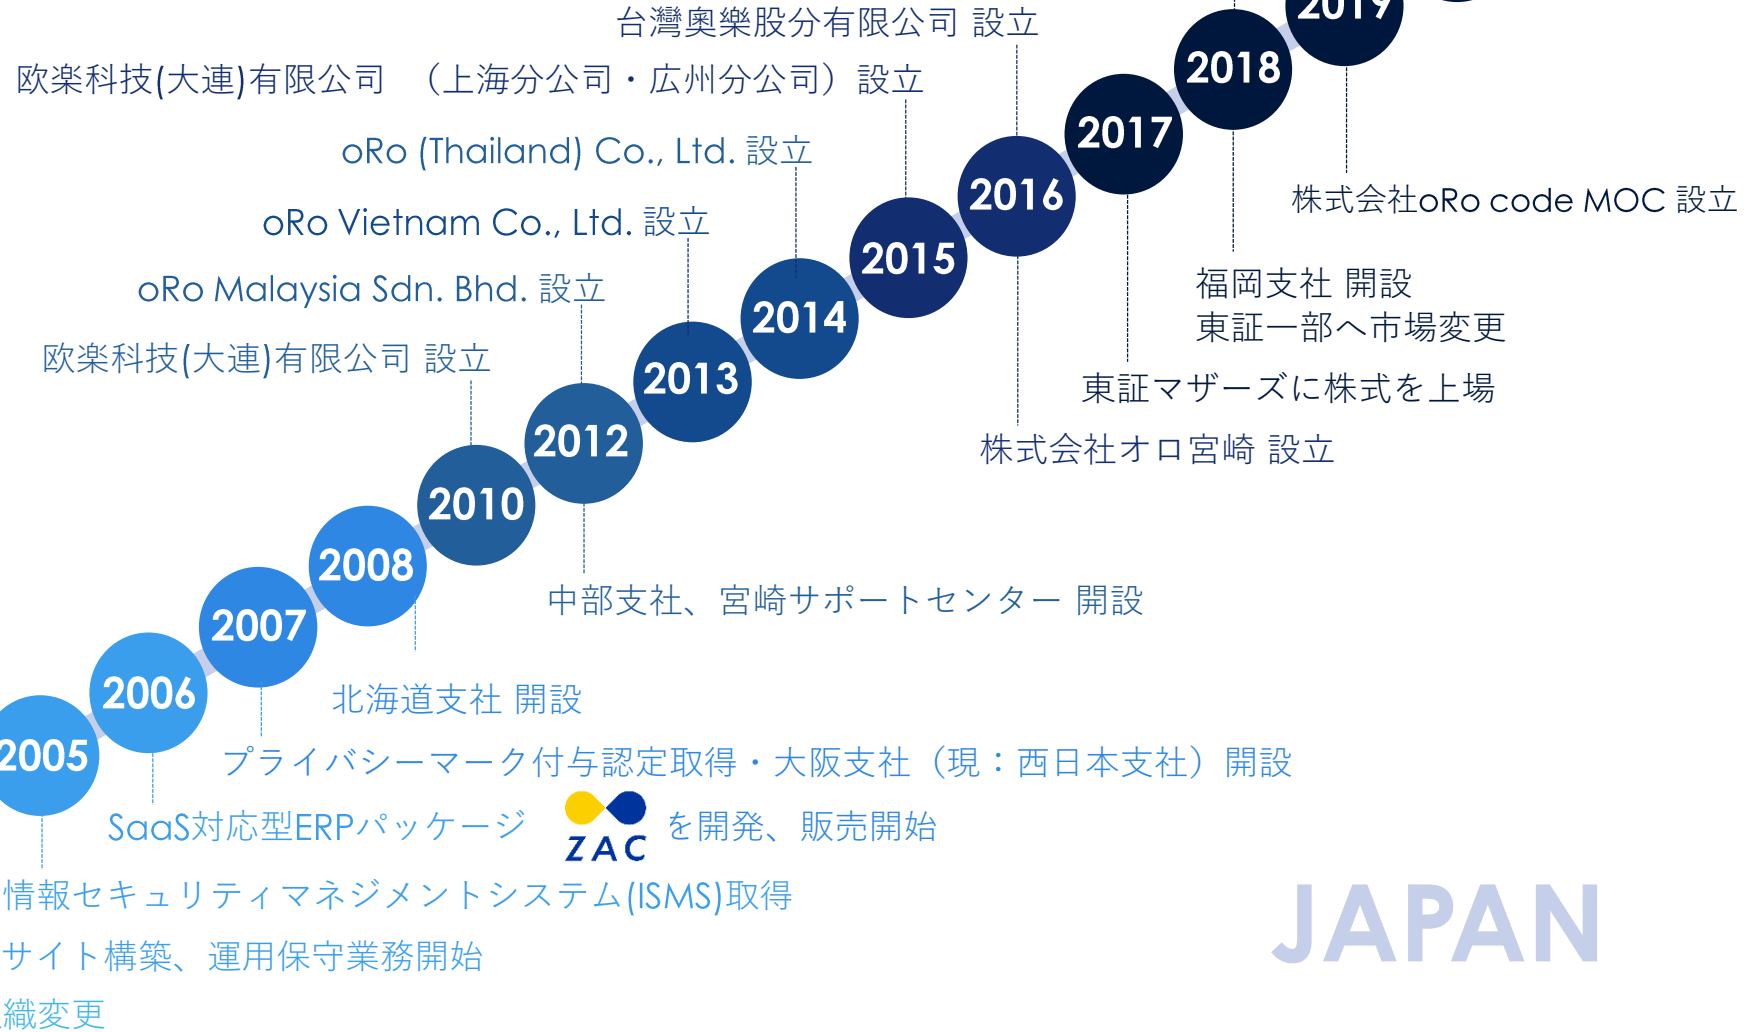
台灣奧樂股分有限公司 設立

欧楽科技(大連)有限公司　（上海分公司・広州分公司）設立

oRo (Thailand) Co., Ltd. 設立

oRo Vietnam Co., Ltd. 設立

oRo Malaysia Sdn. Bhd. 設立

欧楽科技(大連)有限公司 設立

2019

2018

2017

2016

2015

2014

2013

2012

2010

2008

2007

2006

2005

株式会社oRo code MOC 設立

福岡支社 開設
東証一部へ市場変更

東証マザーズに株式を上場

株式会社オロ宮崎 設立

中部支社、宮崎サポートセンター 開設

北海道支社 開設

プライバシーマーク付与認定取得・大阪支社（現：西日本支社）開設

SaaS対応型ERPパッケージ ZAC を開発、販売開始

情報セキュリティマネジメントシステム(ISMS)取得

サイト構築、運用保守業務開始

織変更

JAPAN